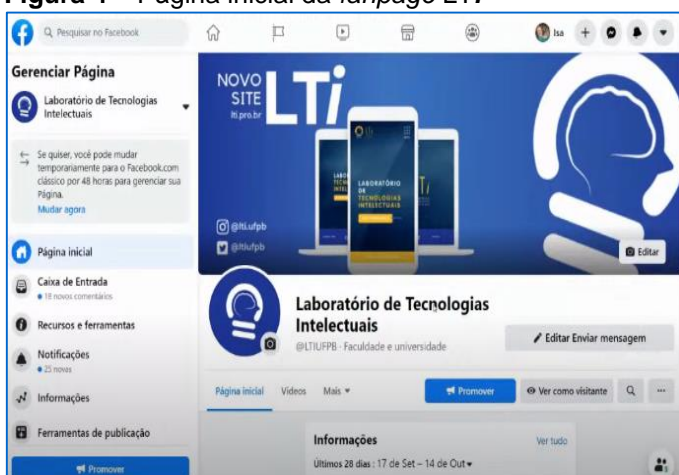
Figura 1 - Página inicial da fanpage LTI

Pesquisar no Facebook

Isa

Gerenciar Página

Laboratório de Tecnologias Intelectuais

lti.pro.br

Se quiser, você pode mudar temporariamente para o Facebook.com clássico por 48 horas para gerenciar sua Página.

Mudar agora

Página inicial

Caixa de Entrada

18 novos comentários

Recursos e ferramentas

Notificações

25 novas

Informações

Ferramentas de publicação

Promover

NOVO SITE LTi

lti.pro.br

LABORATÓRIO DE TECNOLOGIAS INTELECTUAIS

@lti.ufpb

@ltiufpb

Editar

Laboratório de Tecnologias Intelectuais

@LTIUFPB · Faculdade e universidade

Editar Enviar mensagem

Página inicial Vídeos Mais

Promover

Ver como visitante

Informações

Ver tudo

Últimos 28 dias : 17 de Set – 14 de Out